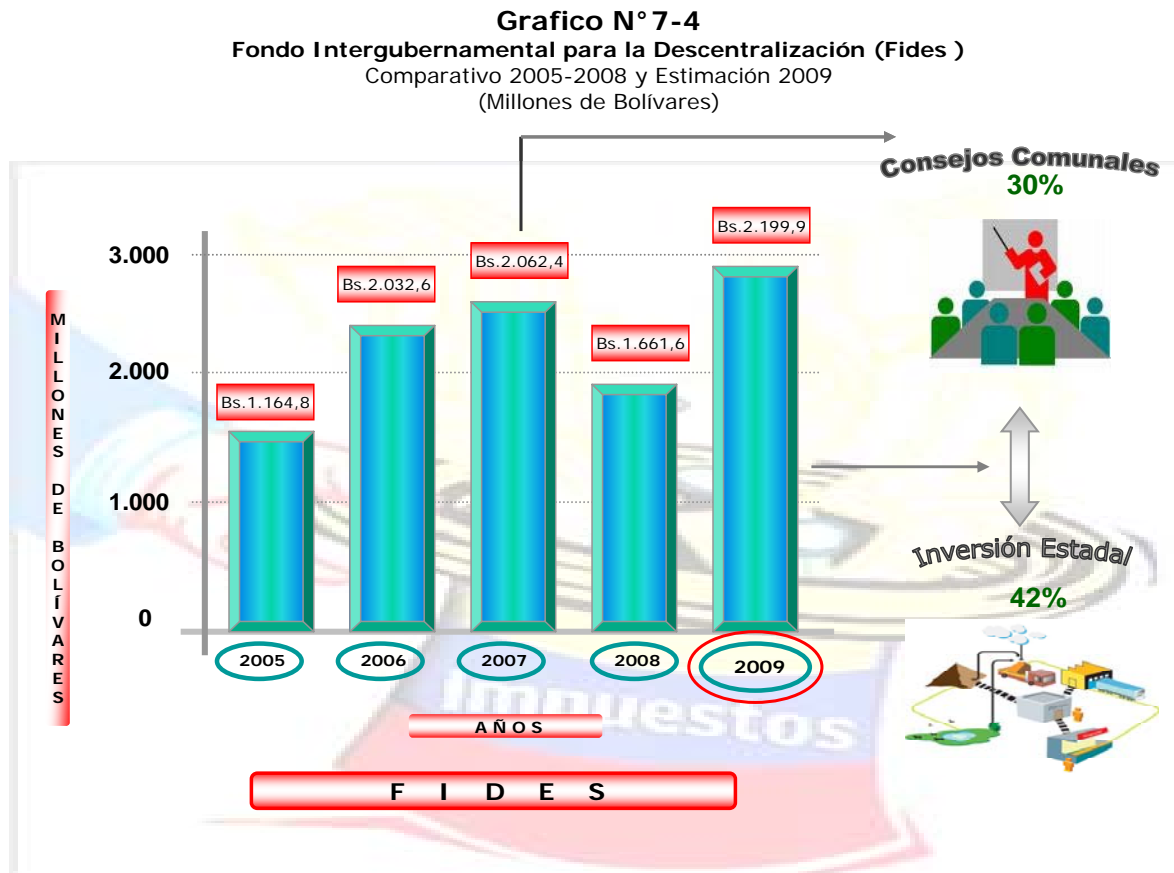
Grafico N°7-4
Fondo Intergubernamental para la Descentralización (Fides )
Comparativo 2005-2008 y Estimación 2009
(Millones de Bolívares)

Consejos Comunales
30%

3.000
2.000
1.000
0

MILLONES DE BOLÍVARES

Bs.1.164,8
Bs.2.032,6
Bs.2.062,4
Bs.1.661,6
Bs.2.199,9

2005
2006
2007
2008
2009

AÑOS

Inversión Estadal
42%

Impuestos

F I D E S